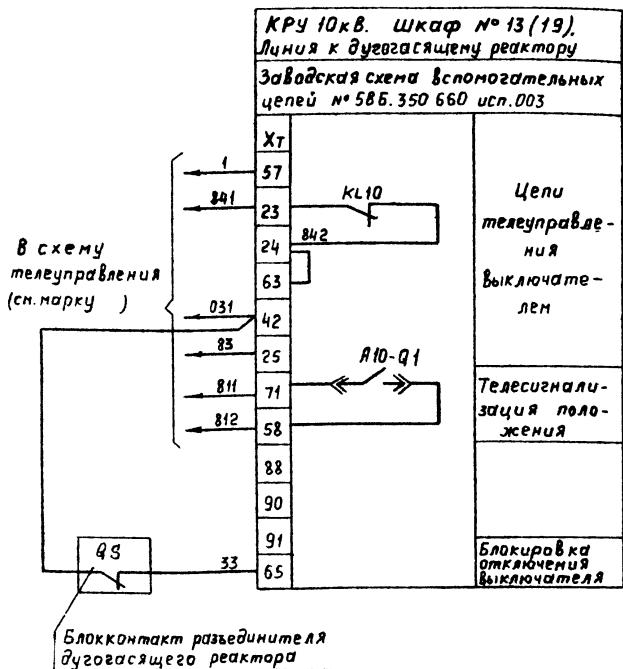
КРУ 10кВ. Шкаф № 13 (19).
Линия к дугогасящему реактору

Заводская схема вспомогательных цепей № 5ББ.350 660 исп.003

Хт

57
23
24
63
42
25
71
58
88
90
91
65

1
841
842
031
83
811
812
33

KL10

A10-Q1

QS

В схему телеуправления (см.марку )

Цепи телеуправления выключателем

Телесигнализация положения

Блокировка отключения выключателя

Блокконтакт разъединителя дугогасящего реактора